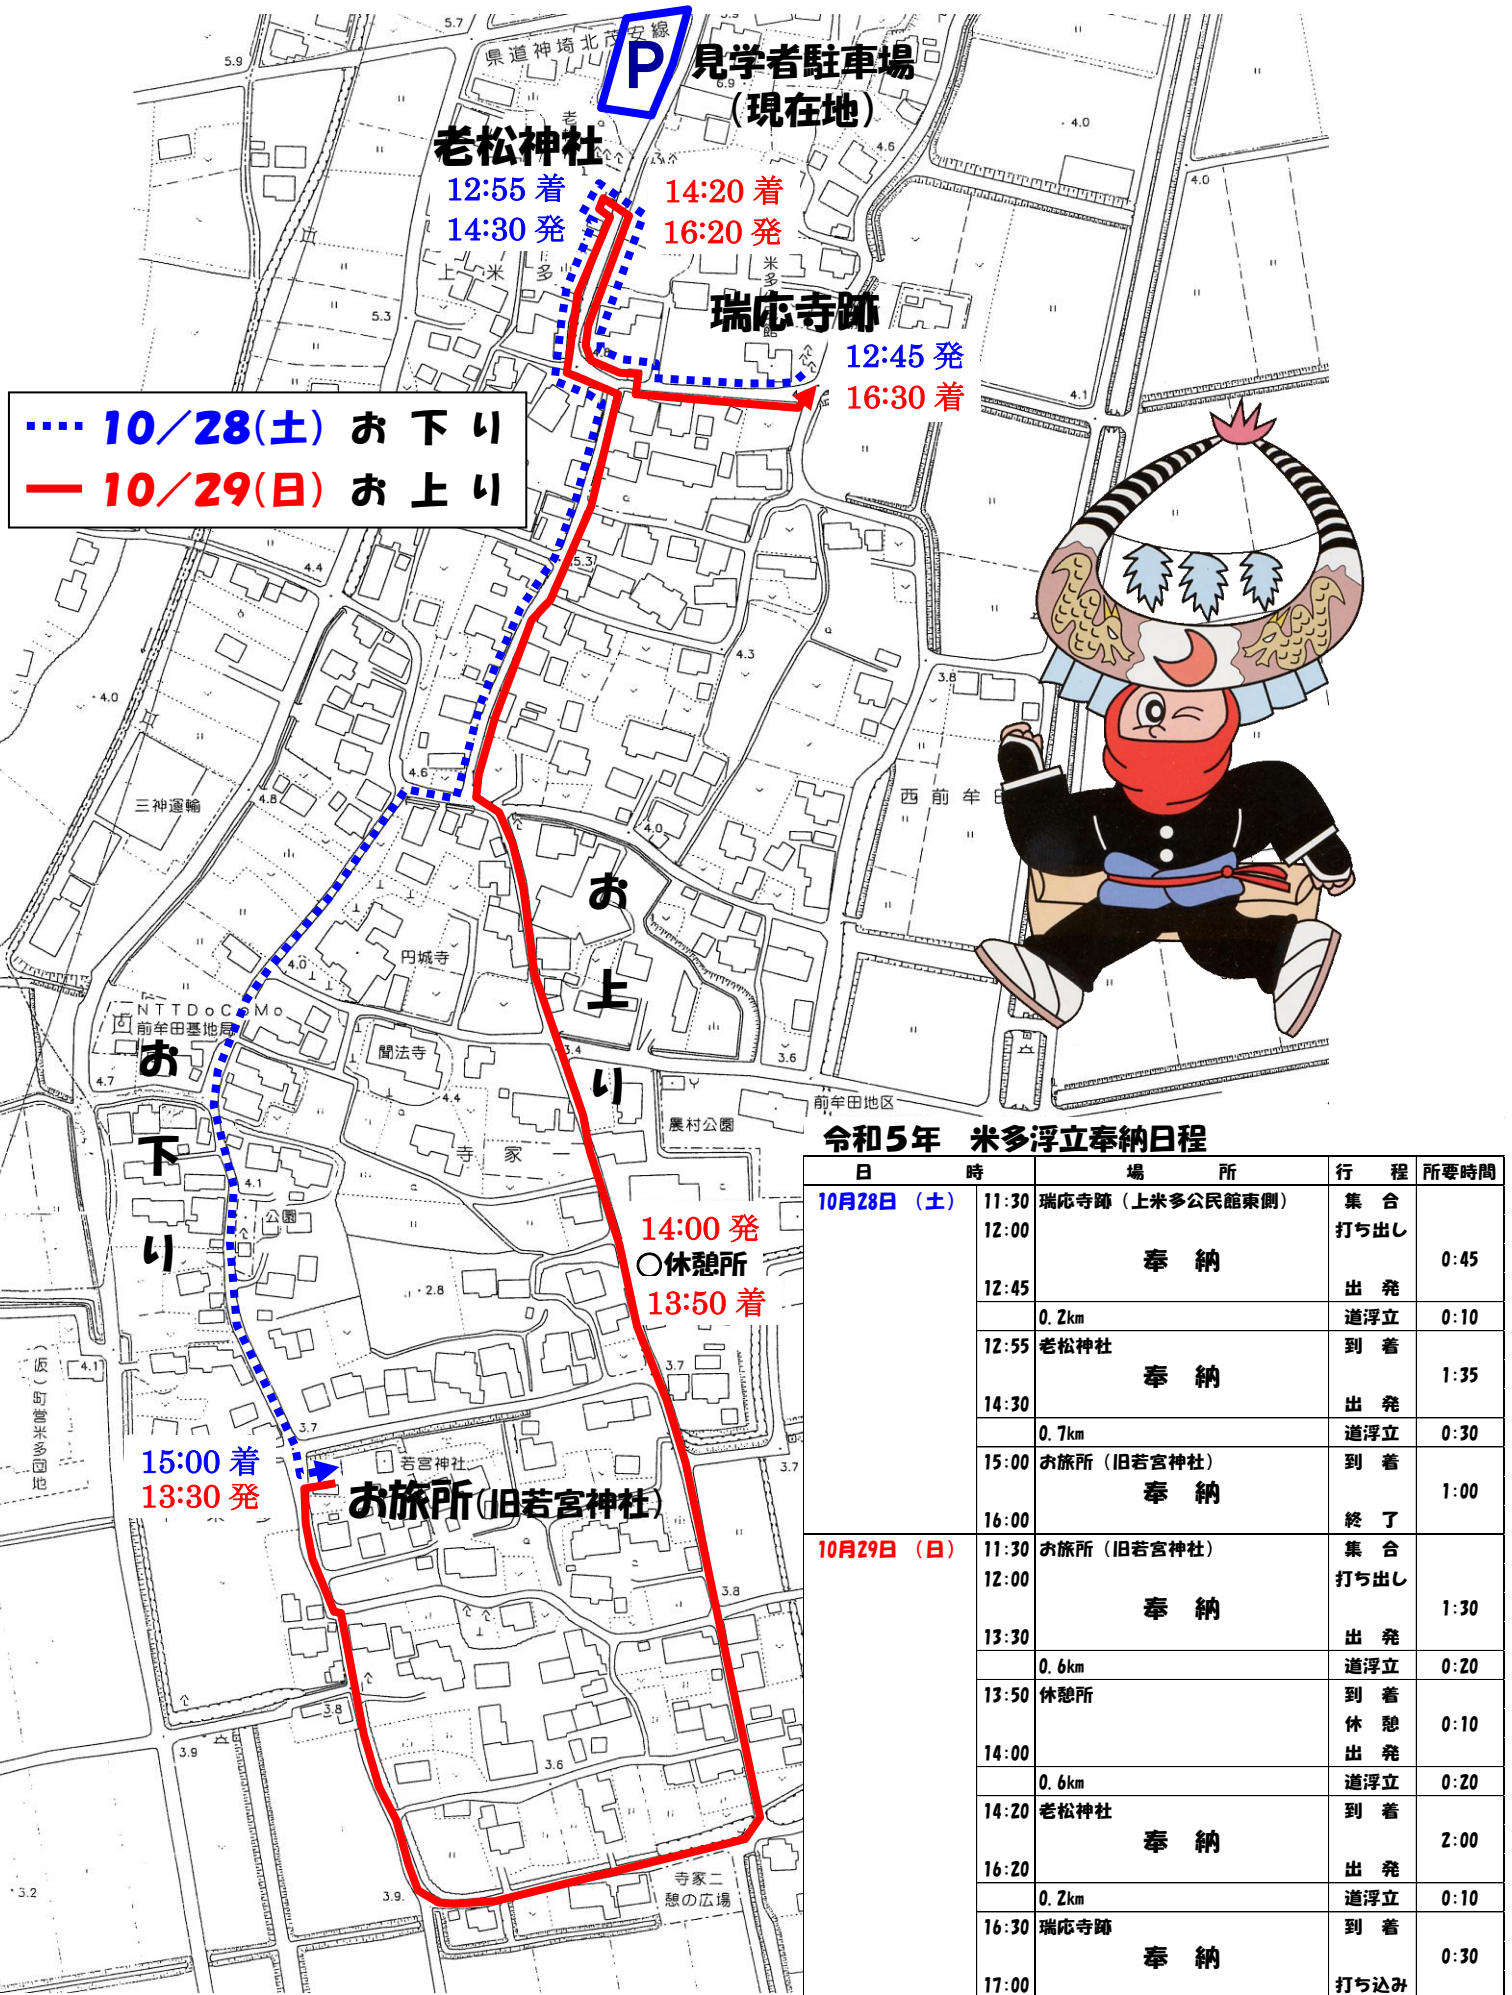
県道神埼北茂安線

見学者駐車場
（現在地）

老松神社
12:55 着
14:30 発

14:20 着
16:20 発

瑞応寺跡
12:45 発
16:30 着

···· 10／28(土) お 下 り
— 10／29(日) お 上 り

三神運輸

西前牟田

お
上
り

円城寺

NTTDoCoMo
前牟田基地局

聞法寺

お
下
り

前牟田地区
農村公園

寺家

公園

14:00 発
○休憩所
13:50 着

（仮）町営米多団地

若宮神社

15:00 着
13:30 発

お旅所(旧若宮神社)

寺家二
憩の広場

令和５年　米多浮立奉納日程

| 日 | 時 | 場所 | 行程 | 所要時間 |
|---|---|---|---|---|
| 10月28日（土） | 11:30 | 瑞応寺跡（上米多公民館東側） | 集 合 | |
| | 12:00 | 奉 納 | 打ち出し | 0:45 |
| | 12:45 | | 出 発 | |
| | | 0.2km | 道浮立 | 0:10 |
| | 12:55 | 老松神社 | 到 着 | |
| | | 奉 納 | | 1:35 |
| | 14:30 | | 出 発 | |
| | | 0.7km | 道浮立 | 0:30 |
| | 15:00 | お旅所（旧若宮神社） | 到 着 | |
| | | 奉 納 | | 1:00 |
| | 16:00 | | 終 了 | |
| 10月29日（日） | 11:30 | お旅所（旧若宮神社） | 集 合 | |
| | 12:00 | 奉 納 | 打ち出し | 1:30 |
| | 13:30 | | 出 発 | |
| | | 0.6km | 道浮立 | 0:20 |
| | 13:50 | 休憩所 | 到 着 | |
| | | | 休 憩 | 0:10 |
| | 14:00 | | 出 発 | |
| | | 0.6km | 道浮立 | 0:20 |
| | 14:20 | 老松神社 | 到 着 | |
| | | 奉 納 | | 2:00 |
| | 16:20 | | 出 発 | |
| | | 0.2km | 道浮立 | 0:10 |
| | 16:30 | 瑞応寺跡 | 到 着 | |
| | | 奉 納 | | 0:30 |
| | 17:00 | | 打ち込み | |